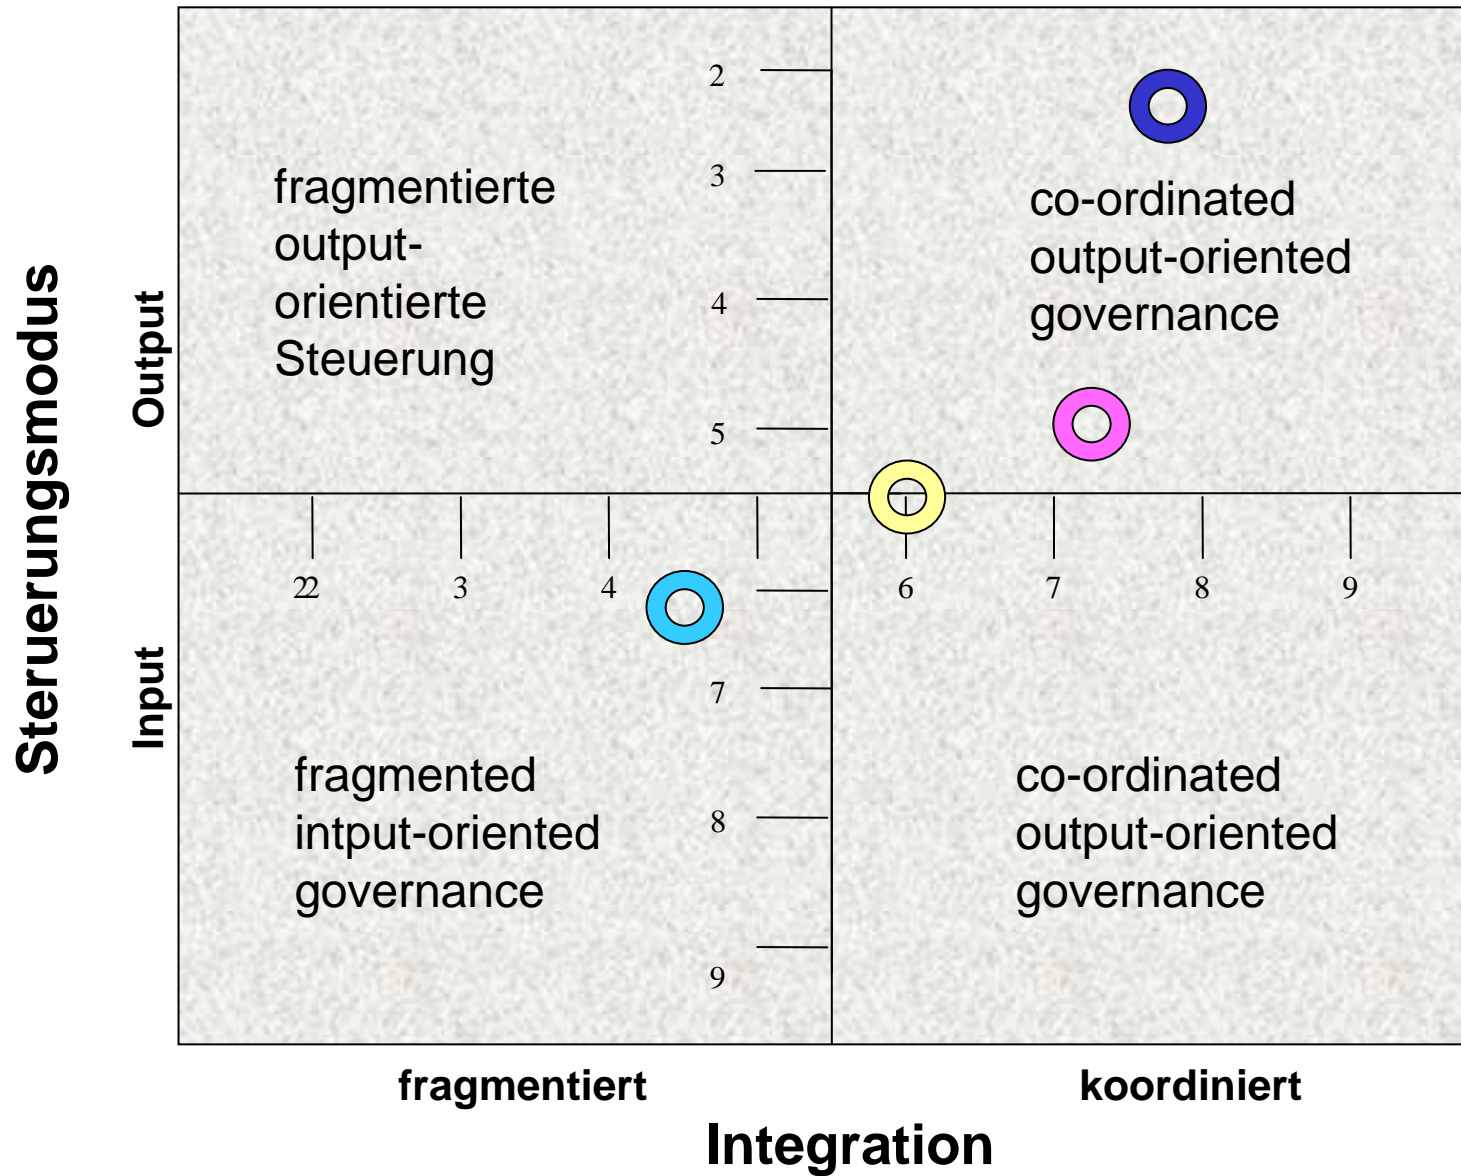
Steruerungsmodus

Output

Input

2

3

4

5

7

8

9

22

3

4

6

7

8

9

fragmentierte output-orientierte Steuerung

co-ordinated output-oriented governance

fragmented intput-oriented governance

co-ordinated output-oriented governance

fragmentiert

koordiniert

Integration